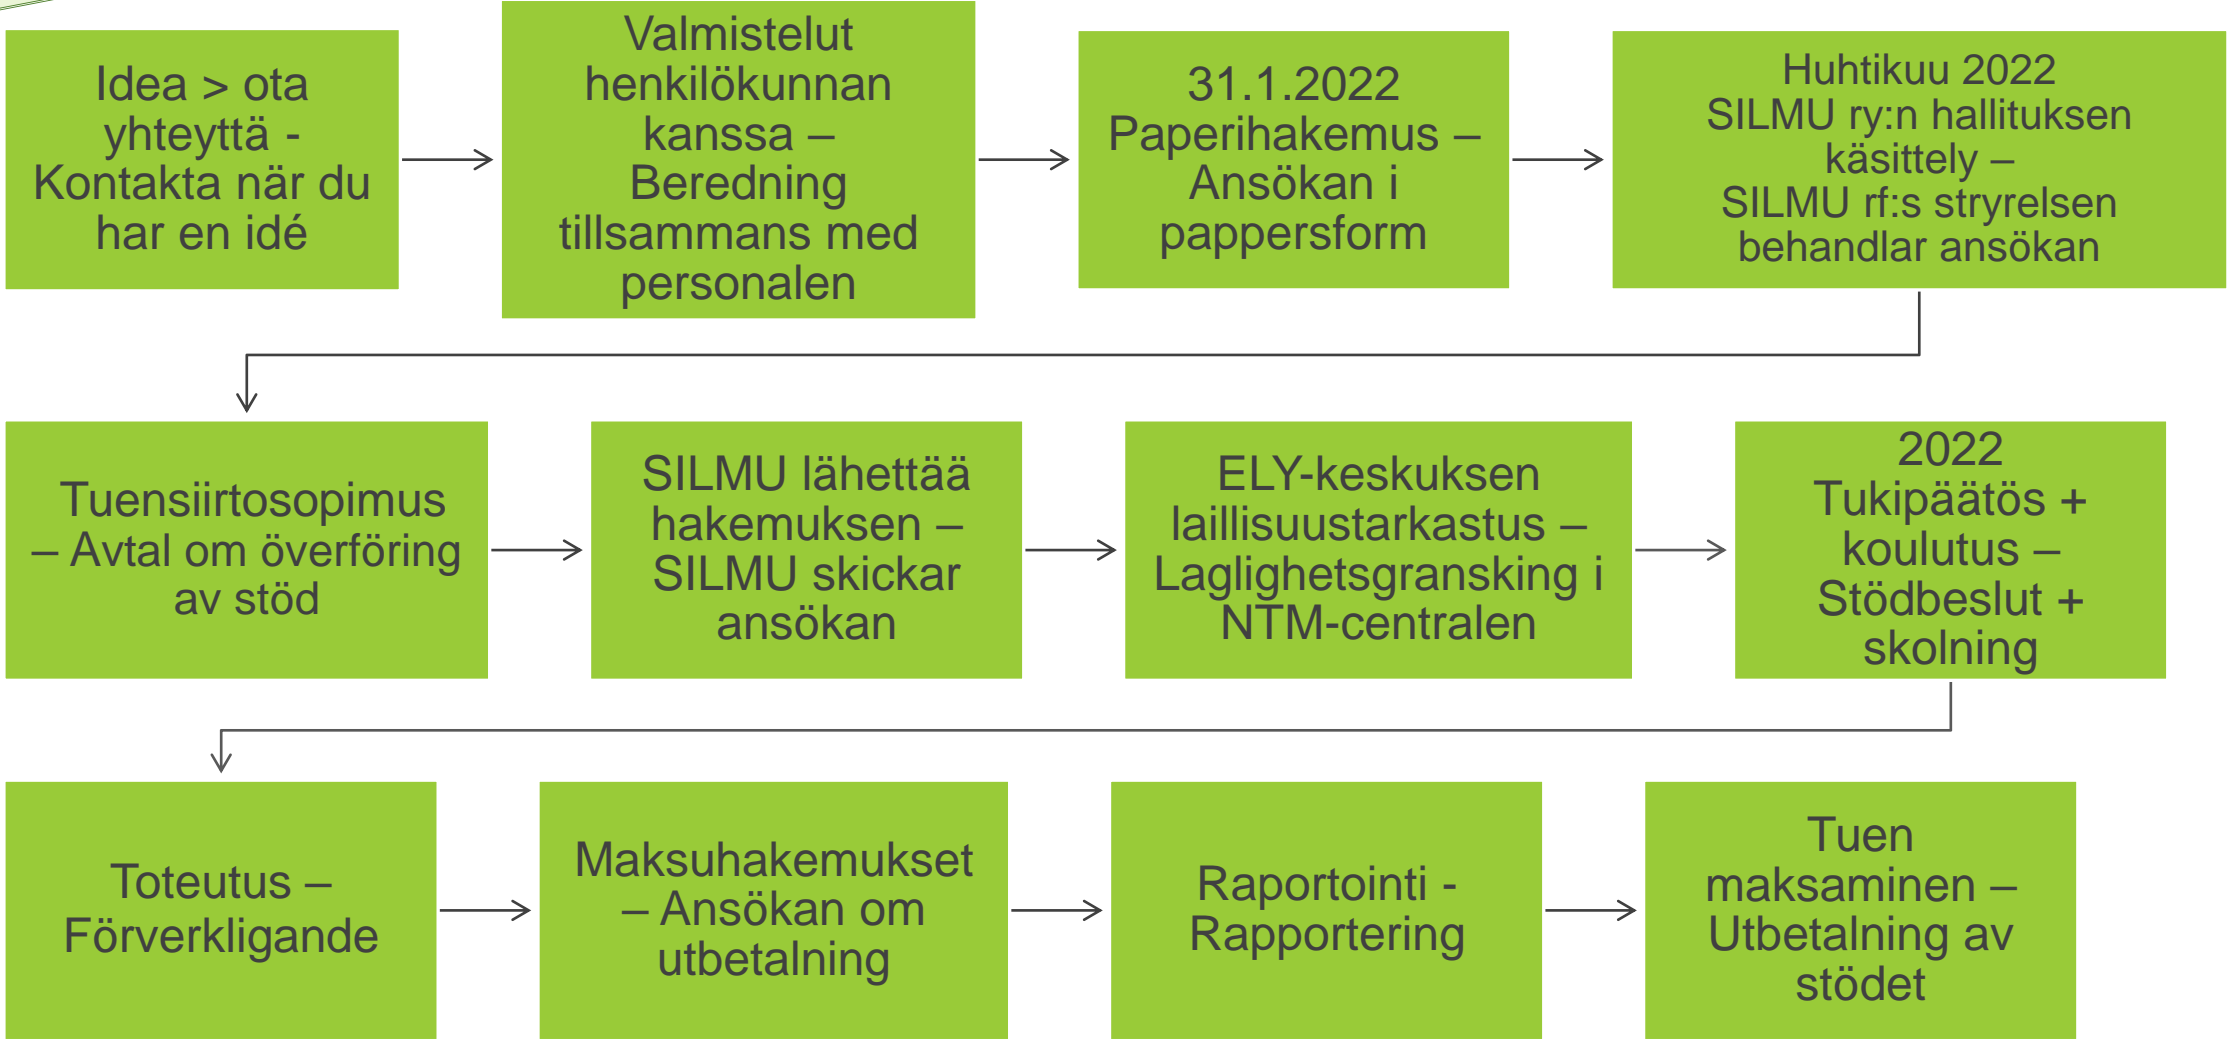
Idea > ota yhteyttä - Kontakta när du har en idé

Valmistelut henkilökunnan kanssa – Beredning tillsammans med personalen

31.1.2022 Paperihakemus – Ansökan i pappersform

Huhtikuu 2022 SILMU ry:n hallituksen käsittely – SILMU rf:s stryrelsen behandlar ansökan

Tuensiirtosopimus – Avtal om överföring av stöd

SILMU lähettää hakemuksen – SILMU skickar ansökan

ELY-keskuksen laillisuustarkastus – Laglighetsgransking i NTM-centralen

2022 Tukipäätös + koulutus – Stödbeslut + skolning

Toteutus – Förverkligande

Maksuhakemukset – Ansökan om utbetalning

Raportointi - Rapportering

Tuen maksaminen – Utbetalning av stödet